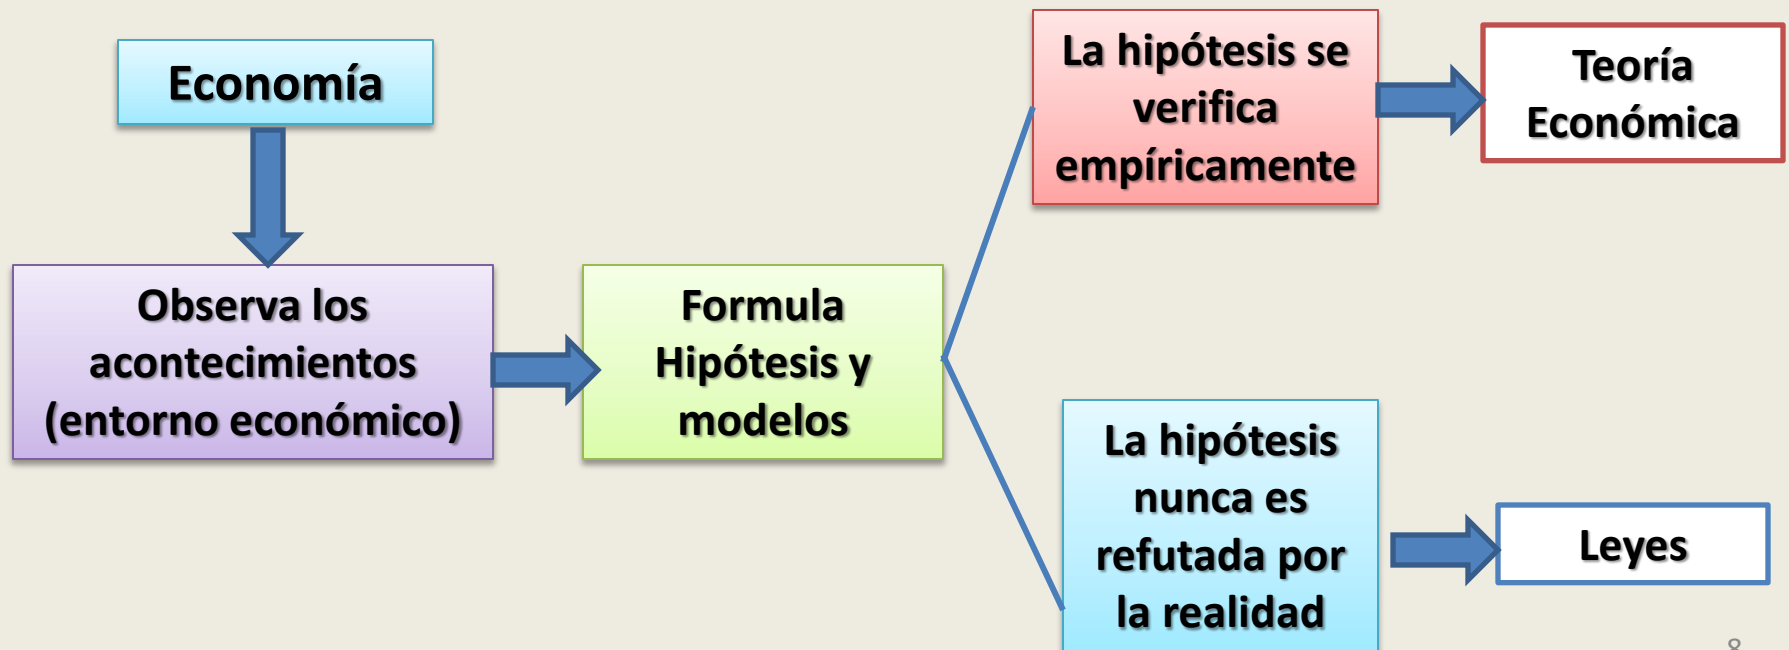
Economía

Observa los acontecimientos (entorno económico)

Formula Hipótesis y modelos

La hipótesis se verifica empíricamente

Teoría Económica

La hipótesis nunca es refutada por la realidad

Leyes

8